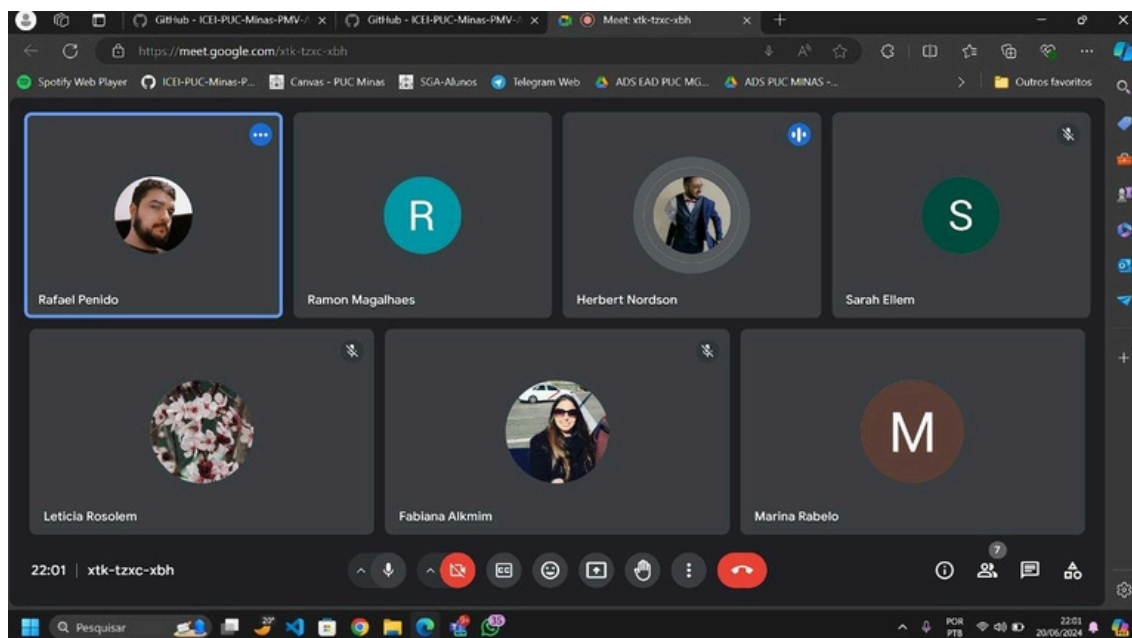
GitHub - ICEI-PUC-Minas-PMV-/ ×
GitHub - ICEI-PUC-Minas-PMV-/ ×
Meet: xtk-tzxc-xbh ×
https://meet.google.com/xtk-tzxc-xbh
Spotify Web Player
ICEI-PUC-Minas-P...
Canvas - PUC Minas
SGA-Alunos
Telegram Web
ADS EAD PUC MG...
ADS PUC MINAS -...
Outros favoritos

Rafael Penido
R
Ramon Magalhaes
Herbert Nordson
S
Sarah Ellem
Leticia Rosolem
Fabiana Alkmim
M
Marina Rabelo

22:01 | xtk-tzxc-xbh
7

Pesquisar
20°
POR PTB
22:01 20/06/2024